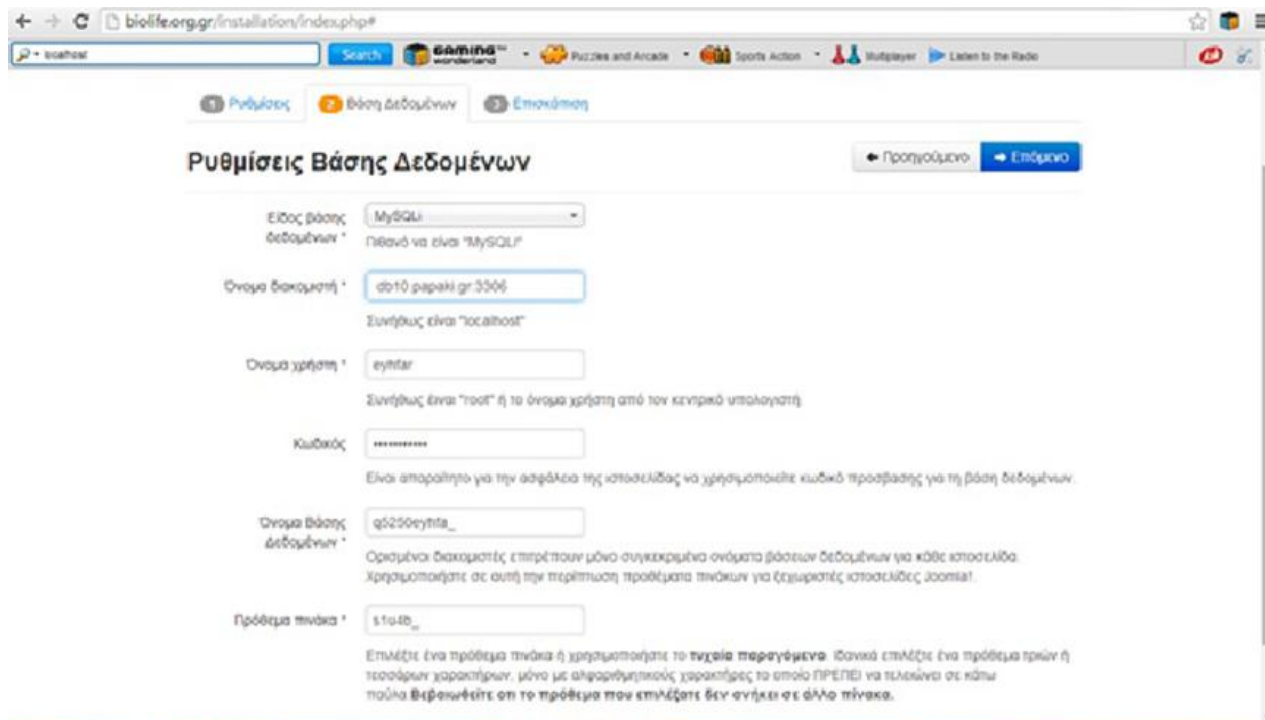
biolife.org.gr/installation/index.php#

localhost Search GAMING wonderland Puzzles and Arcade Sports Action Multiplayer Listen to the Radio

1 Ρυθμίσεις 2 Βάση Δεδομένων 3 Επισκόπηση

Ρυθμίσεις Βάσης Δεδομένων

← Προηγούμενο → Επόμενο

Είδος βάσης δεδομένων *
MySQLi
Πιθανό να είναι "MySQLi"

Όνομα διακομιστή *
db10.papaki.gr:3306
Συνήθως είναι "localhost"

Όνομα χρήστη *
eyhtfar
Συνήθως είναι "root" ή το όνομα χρήστη από τον κεντρικό υπολογιστή.

Κωδικός
••••••••••
Είναι απαραίτητο για την ασφάλεια της ιστοσελίδας να χρησιμοποιείτε κωδικό πρόσβασης για τη βάση δεδομένων.

Όνομα Βάσης Δεδομένων *
q5250eyhtfa_
Ορισμένοι διακομιστές επιτρέπουν μόνο συγκεκριμένα ονόματα βάσεων δεδομένων για κάθε ιστοσελίδα. Χρησιμοποιήστε σε αυτή την περίπτωση προθέματα πινάκων για ξεχωριστές ιστοσελίδες Joomla!.

Πρόθεμα πινάκα *
s1o4b_
Επιλέξτε ένα πρόθεμα πινάκα ή χρησιμοποιήστε το τυχαία παραγόμενο. Ιδανικά επιλέξτε ένα πρόθεμα τριών ή τεσσάρων χαρακτήρων, μόνο με αλφαριθμητικούς χαρακτήρες το οποίο ΠΡΕΠΕΙ να τελειώνει σε κάτω παύλα. Βεβαιωθείτε οτι το πρόθεμα που επιλέξατε δεν ανήκει σε άλλο πίνακα.